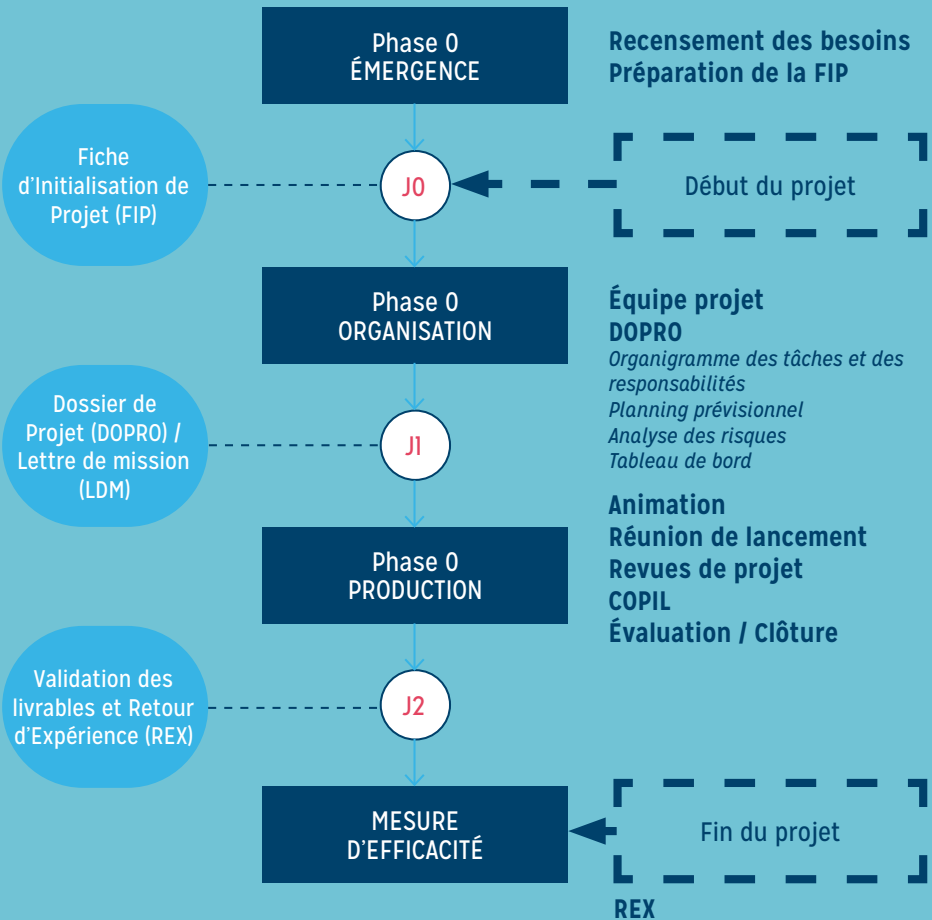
Phase 0
ÉMERGENCE

Recensement des besoins
Préparation de la FIP

Fiche d'Initialisation de Projet (FIP)

J0

Début du projet

Phase 0
ORGANISATION

Équipe projet
DOPRO
*Organigramme des tâches et des responsabilités*
*Planning prévisionnel*
*Analyse des risques*
*Tableau de bord*

Dossier de Projet (DOPRO) / Lettre de mission (LDM)

J1

Animation
Réunion de lancement
Revues de projet
COPIL
Évaluation / Clôture

Phase 0
PRODUCTION

Validation des livrables et Retour d'Expérience (REX)

J2

MESURE
D'EFFICACITÉ

Fin du projet

REX